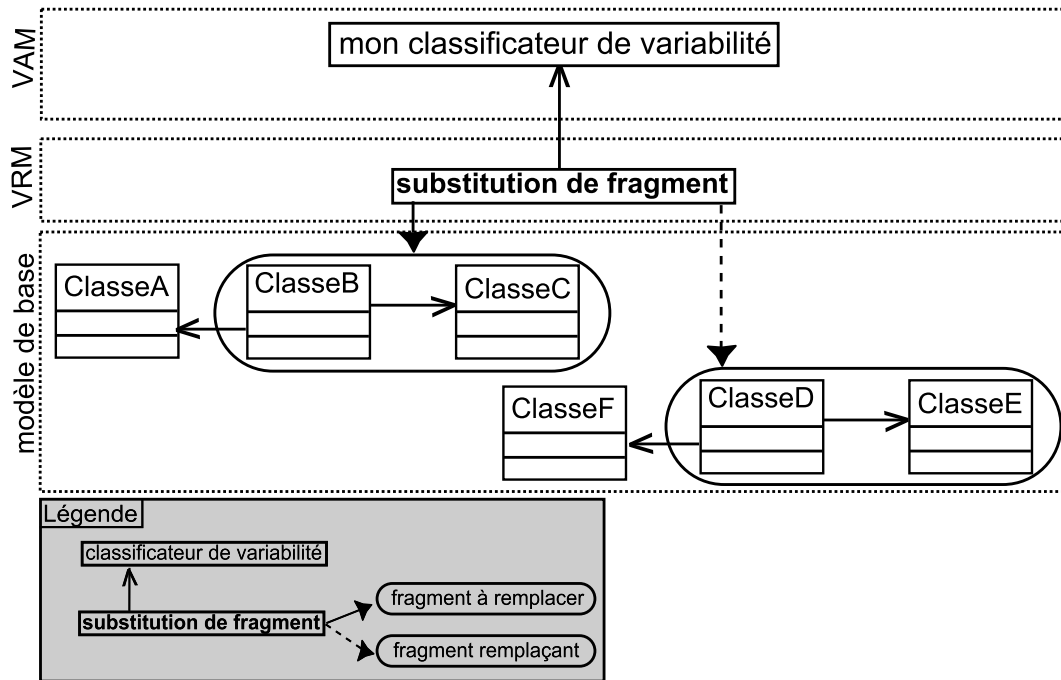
VAM
mon classificateur de variabilité

VRM
substitution de fragment

modèle de base
ClasseA
ClasseB
ClasseC
ClasseF
ClasseD
ClasseE

Légende
classificateur de variabilité
substitution de fragment
fragment à remplacer
fragment remplaçant